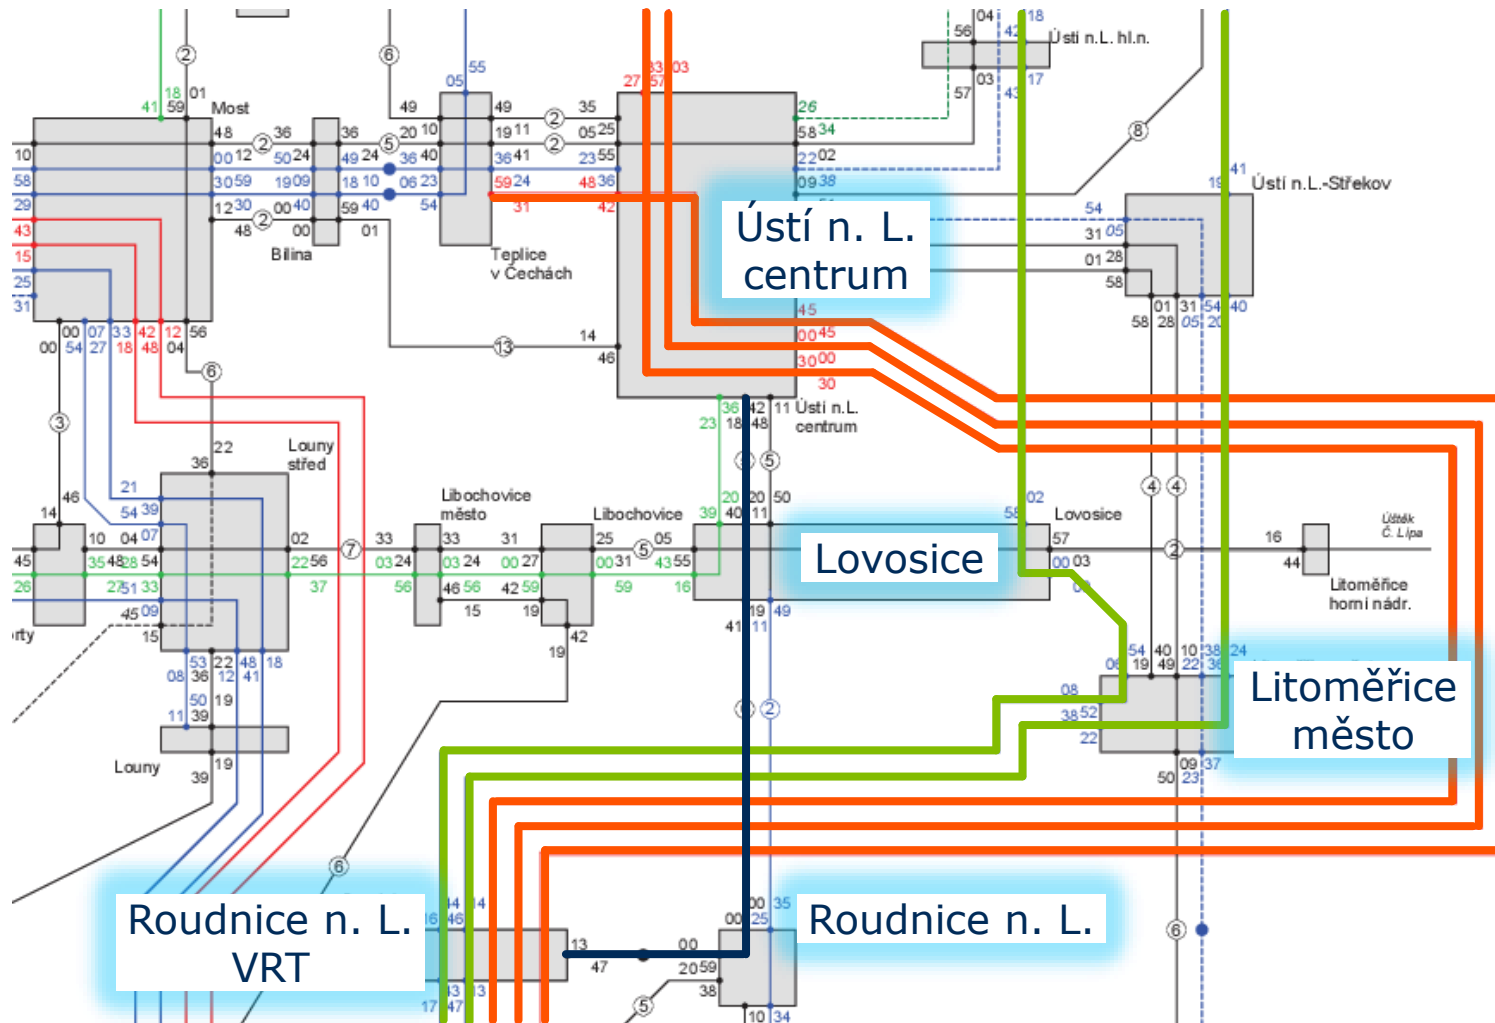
Ústí n. L. centrum

Lovosice

Litoměřice město

Roudnice n. L. VRT

Roudnice n. L.

Most

Bílina

Teplice v Čechách

Ústí n.L. hl.n.

Ústí n.L.-Střekov

Ústí n.L. centrum

Louny střed

Libochovice město

Libochovice

Lovosice

Úštěk Č. Lípa

Litoměřice horní nádr.

Louny